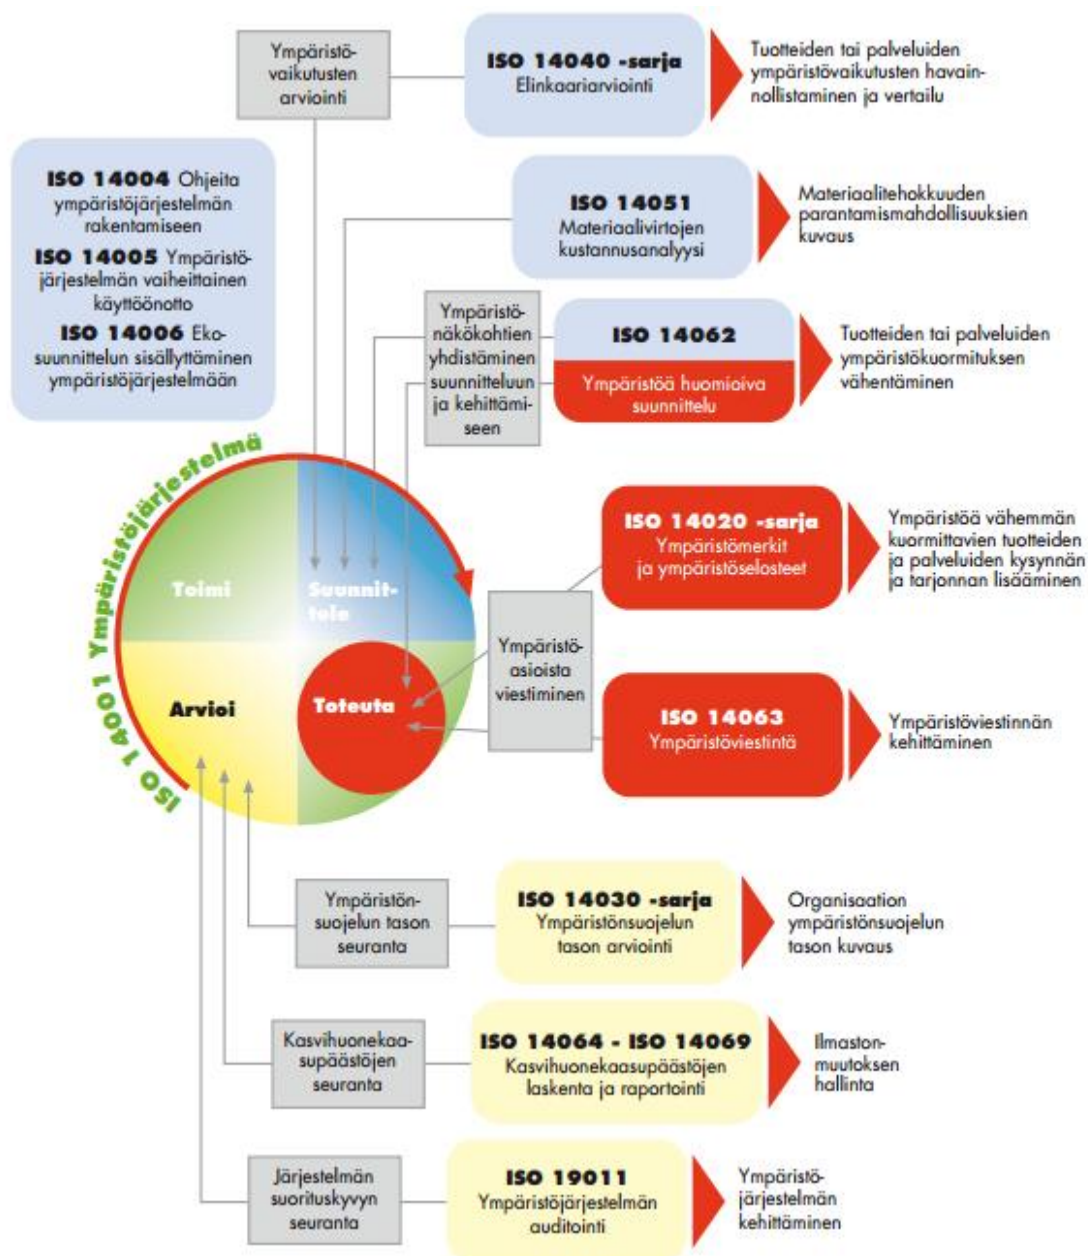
Ympäristövaikutusten arviointi

ISO 14040 -sarja
Elinkaariarviointi

Tuotteiden tai palveluiden ympäristövaikutusten havainnollistaminen ja vertailu

ISO 14004 Ohjeita ympäristöjärjestelmän rakentamiseen
ISO 14005 Ympäristöjärjestelmän vaiheittainen käyttöönotto
ISO 14006 Ekosuunnittelun sisällyttäminen ympäristöjärjestelmään

ISO 14051
Materiaalivirtojen kustannusanalyysi

Materiaalitehokkuuden parantamismahdollisuuksien kuvaus

Ympäristönäkökohtien yhdistäminen suunnitteluun ja kehittämiseen

ISO 14062
Ympäristöä huomioiva suunnittelu

Tuotteiden tai palveluiden ympäristökuormituksen vähentäminen

ISO 14001 Ympäristöjärjestelmä

Toimi
Suunnittele
Arvioi
Toteuta

ISO 14020 -sarja
Ympäristömerkit ja ympäristöselosteet

Ympäristöä vähemmän kuormittavien tuotteiden ja palveluiden kysynnän ja tarjonnan lisääminen

Ympäristöasioista viestiminen

ISO 14063
Ympäristöviestintä

Ympäristöviestinnän kehittäminen

Ympäristönsuojelun tason seuranta

ISO 14030 -sarja
Ympäristönsuojelun tason arviointi

Organisaation ympäristönsuojelun tason kuvaus

Kasvihuonekaasupäästöjen seuranta

ISO 14064 - ISO 14069
Kasvihuonekaasupäästöjen laskenta ja raportointi

Ilmastonmuutoksen hallinta

Järjestelmän suorituskyvyn seuranta

ISO 19011
Ympäristöjärjestelmän auditointi

Ympäristöjärjestelmän kehittäminen